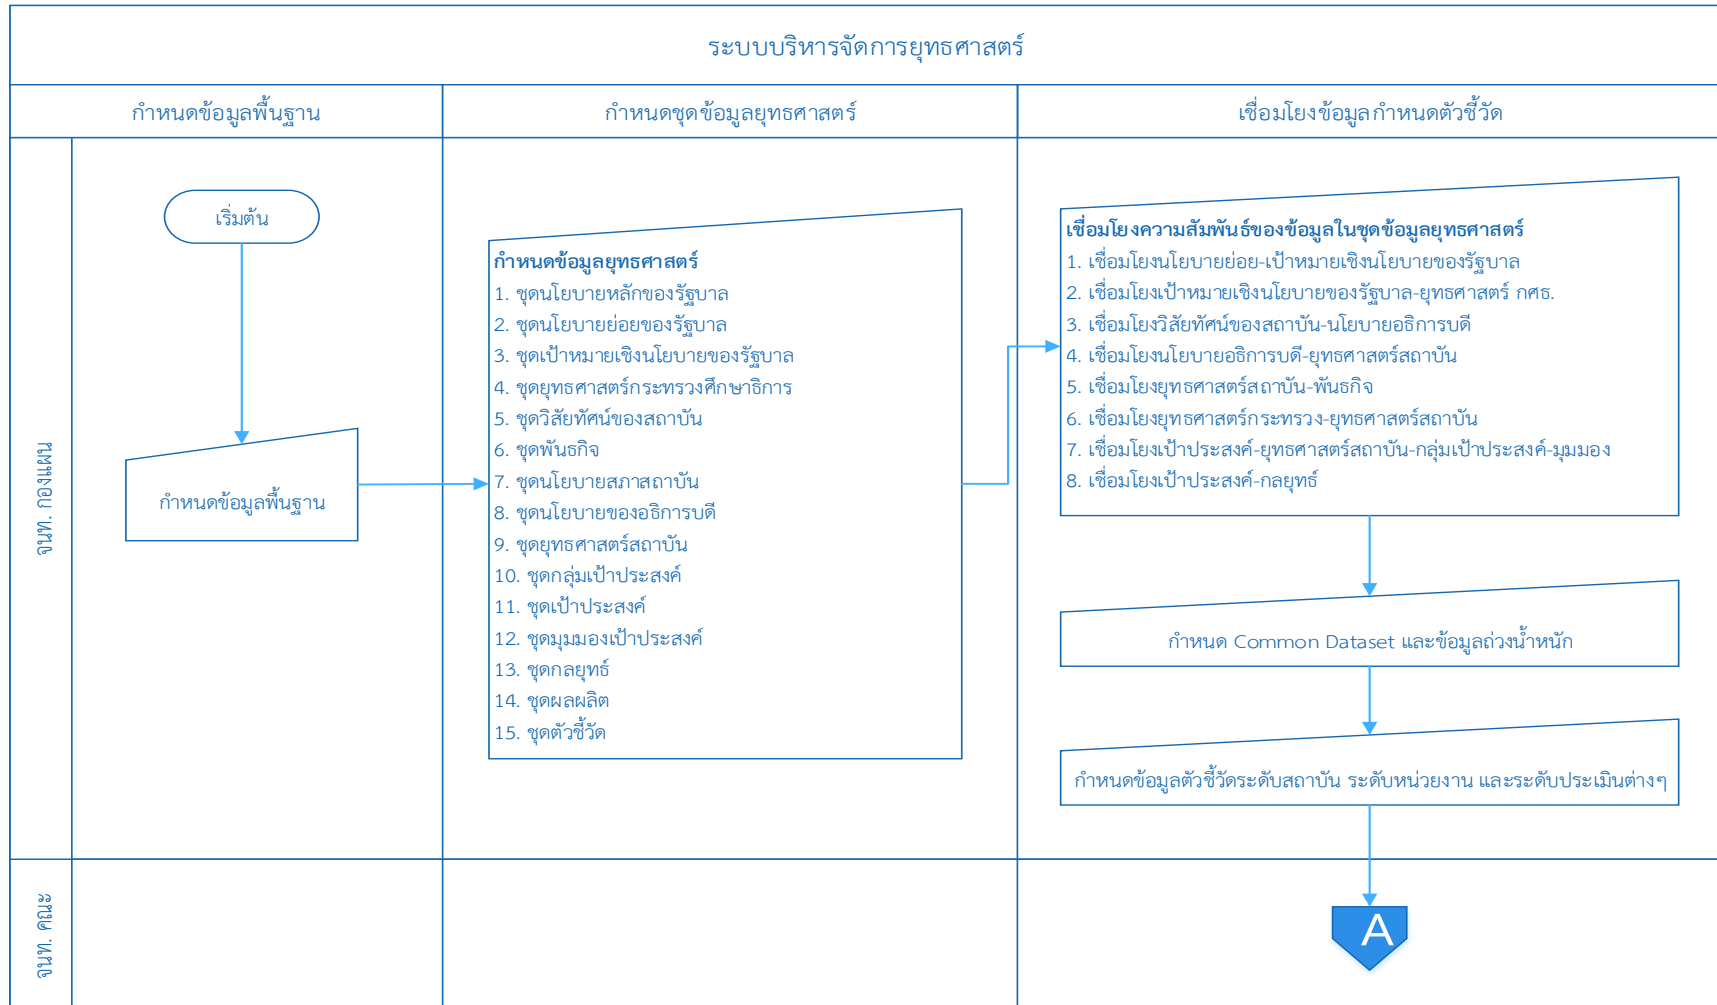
ระบบบริหารจัดการยุทธศาสตร์

กำหนดข้อมูลพื้นฐาน

กำหนดชุดข้อมูลยุทธศาสตร์

เชื่อมโยงข้อมูลกำหนดตัวชี้วัด

จนท. กองแผน

เริ่มต้น

กำหนดข้อมูลพื้นฐาน

กำหนดข้อมูลยุทธศาสตร์
1. ชุดนโยบายหลักของรัฐบาล
2. ชุดนโยบายย่อยของรัฐบาล
3. ชุดเป้าหมายเชิงนโยบายของรัฐบาล
4. ชุดยุทธศาสตร์กระทรวงศึกษาธิการ
5. ชุดวิสัยทัศน์ของสถาบัน
6. ชุดพันธกิจ
7. ชุดนโยบายสภาสถาบัน
8. ชุดนโยบายของอธิการบดี
9. ชุดยุทธศาสตร์สถาบัน
10. ชุดกลุ่มเป้าประสงค์
11. ชุดเป้าประสงค์
12. ชุดมุมมองเป้าประสงค์
13. ชุดกลยุทธ์
14. ชุดผลผลิต
15. ชุดตัวชี้วัด

เชื่อมโยงความสัมพันธ์ของข้อมูลในชุดข้อมูลยุทธศาสตร์
1. เชื่อมโยงนโยบายย่อย-เป้าหมายเชิงนโยบายของรัฐบาล
2. เชื่อมโยงเป้าหมายเชิงนโยบายของรัฐบาล-ยุทธศาสตร์ กศธ.
3. เชื่อมโยงวิสัยทัศน์ของสถาบัน-นโยบายอธิการบดี
4. เชื่อมโยงนโยบายอธิการบดี-ยุทธศาสตร์สถาบัน
5. เชื่อมโยงยุทธศาสตร์สถาบัน-พันธกิจ
6. เชื่อมโยงยุทธศาสตร์กระทรวง-ยุทธศาสตร์สถาบัน
7. เชื่อมโยงเป้าประสงค์-ยุทธศาสตร์สถาบัน-กลุ่มเป้าประสงค์-มุมมอง
8. เชื่อมโยงเป้าประสงค์-กลยุทธ์

กำหนด Common Dataset และข้อมูลถ่วงน้ำหนัก

กำหนดข้อมูลตัวชี้วัดระดับสถาบัน ระดับหน่วยงาน และระดับประเมินต่างๆ

จนท. คณะ

A